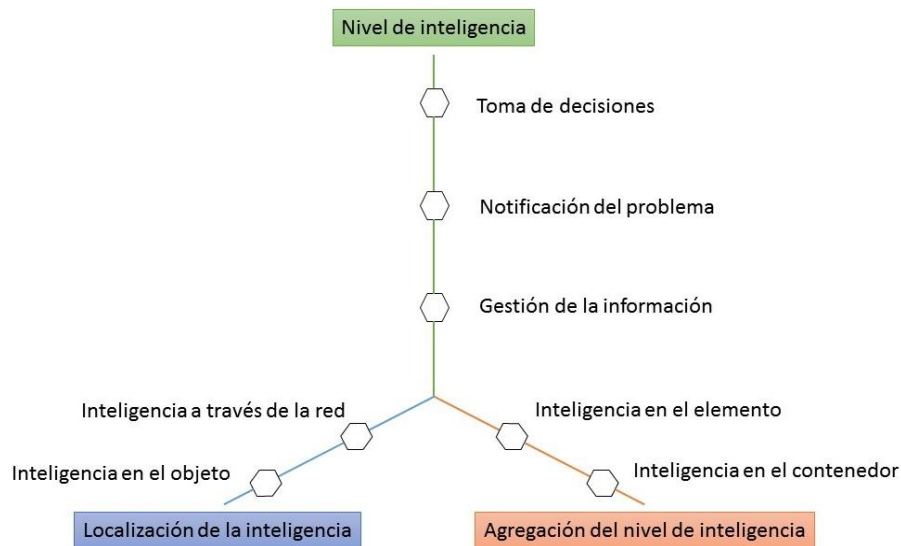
Nivel de inteligencia

Toma de decisiones

Notificación del problema

Gestión de la información

Inteligencia a través de la red

Inteligencia en el objeto

Inteligencia en el elemento

Inteligencia en el contenedor

Localización de la inteligencia

Agregación del nivel de inteligencia